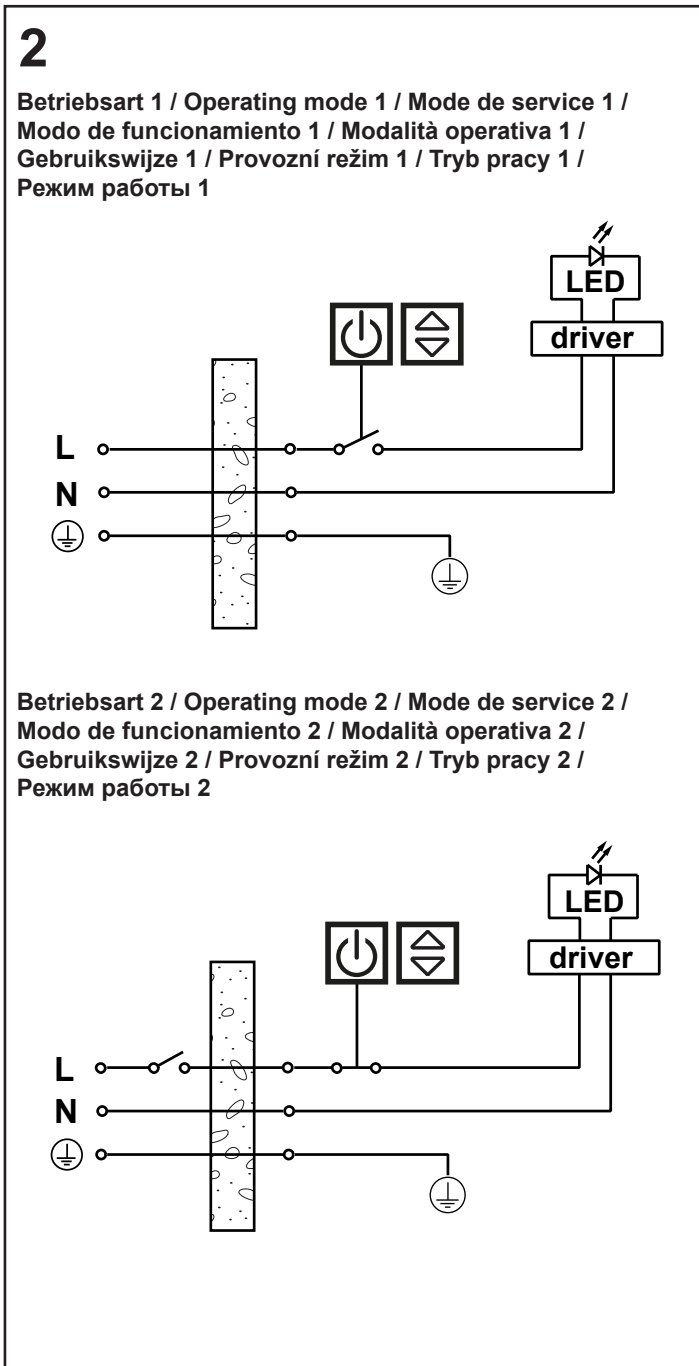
2

Betriebsart 1 / Operating mode 1 / Mode de service 1 / Modo de funcionamiento 1 / Modalità operativa 1 / Gebruikswijze 1 / Provozní režim 1 / Tryb pracy 1 / Режим работы 1

LED
driver
L
N

Betriebsart 2 / Operating mode 2 / Mode de service 2 / Modo de funcionamiento 2 / Modalità operativa 2 / Gebruikswijze 2 / Provozní režim 2 / Tryb pracy 2 / Режим работы 2

LED
driver
L
N